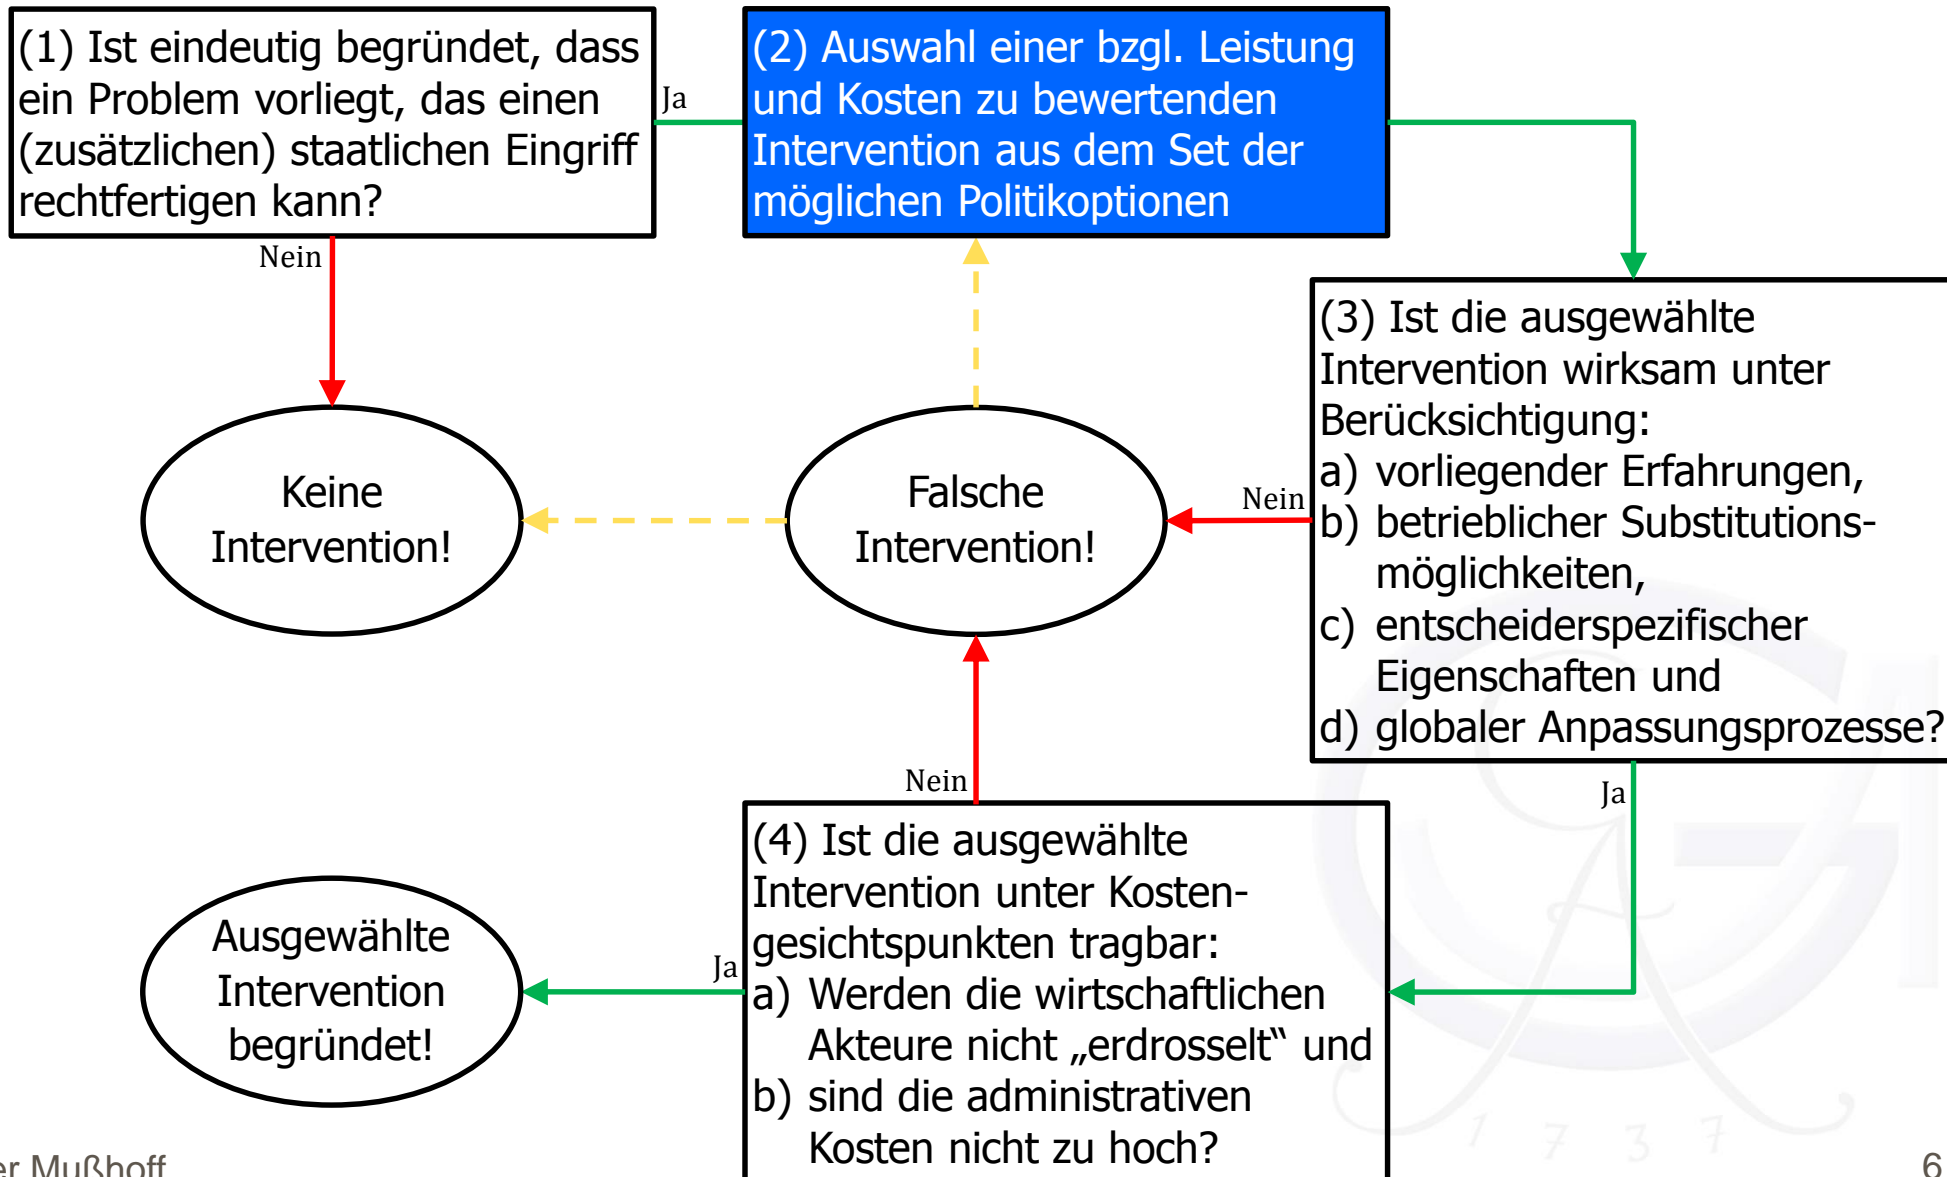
(1) Ist eindeutig begründet, dass ein Problem vorliegt, das einen (zusätzlichen) staatlichen Eingriff rechtfertigen kann?

Ja

(2) Auswahl einer bzgl. Leistung und Kosten zu bewertenden Intervention aus dem Set der möglichen Politikoptionen

Nein

Keine Intervention!

Falsche Intervention!

Nein

(3) Ist die ausgewählte Intervention wirksam unter Berücksichtigung:
a) vorliegender Erfahrungen,
b) betrieblicher Substitutionsmöglichkeiten,
c) entscheiderspezifischer Eigenschaften und
d) globaler Anpassungsprozesse?

Ja

Nein

(4) Ist die ausgewählte Intervention unter Kostengesichtspunkten tragbar:
a) Werden die wirtschaftlichen Akteure nicht „erdrosselt“ und
b) sind die administrativen Kosten nicht zu hoch?

Ja

Ausgewählte Intervention begründet!

er Mußhoff

6